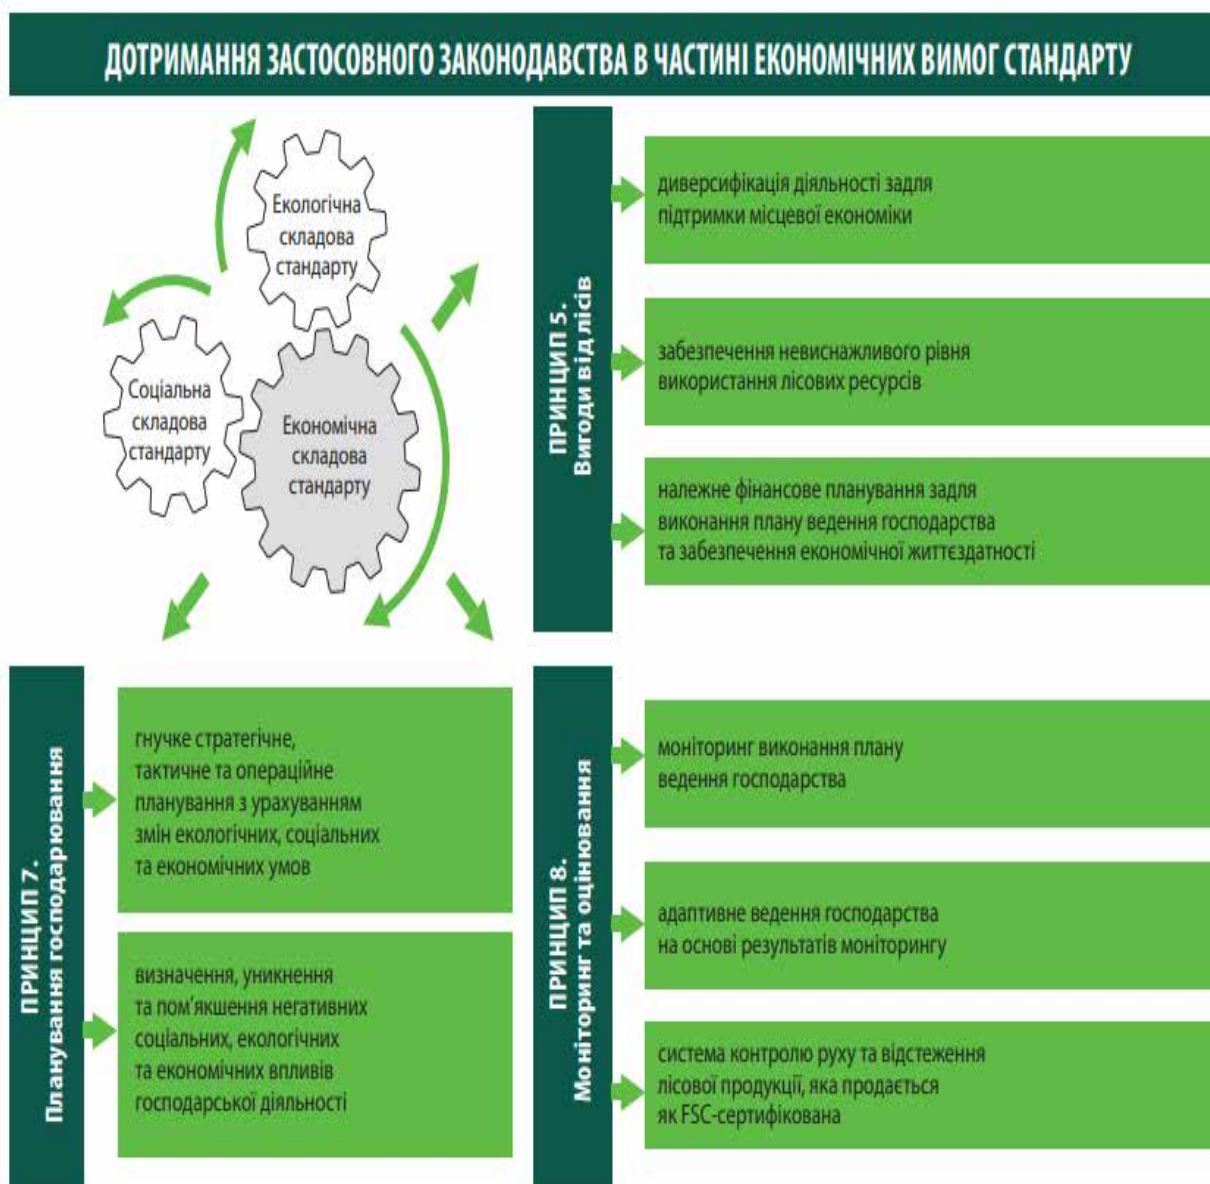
ДОТРИМАННЯ ЗАСТОСОВНОГО ЗАКОНОДАВСТВА В ЧАСТИНІ ЕКОНОМІЧНИХ ВИМОГ СТАНДАРТУ

Екологічна складова стандарту

Соціальна складова стандарту

Економічна складова стандарту

ПРИНЦИП 5. Вигоди від лісів

диверсифікація діяльності задля підтримки місцевої економіки

забезпечення невиснажливого рівня використання лісових ресурсів

належне фінансове планування задля виконання плану ведення господарства та забезпечення економічної життєздатності

ПРИНЦИП 7. Планування господарювання

гнучке стратегічне, тактичне та операційне планування з урахуванням змін екологічних, соціальних та економічних умов

визначення, уникнення та пом'якшення негативних соціальних, екологічних та економічних впливів господарської діяльності

ПРИНЦИП 8. Моніторинг та оцінювання

моніторинг виконання плану ведення господарства

адаптивне ведення господарства на основі результатів моніторингу

система контролю руху та відстеження лісової продукції, яка продається як FSC-сертифікована